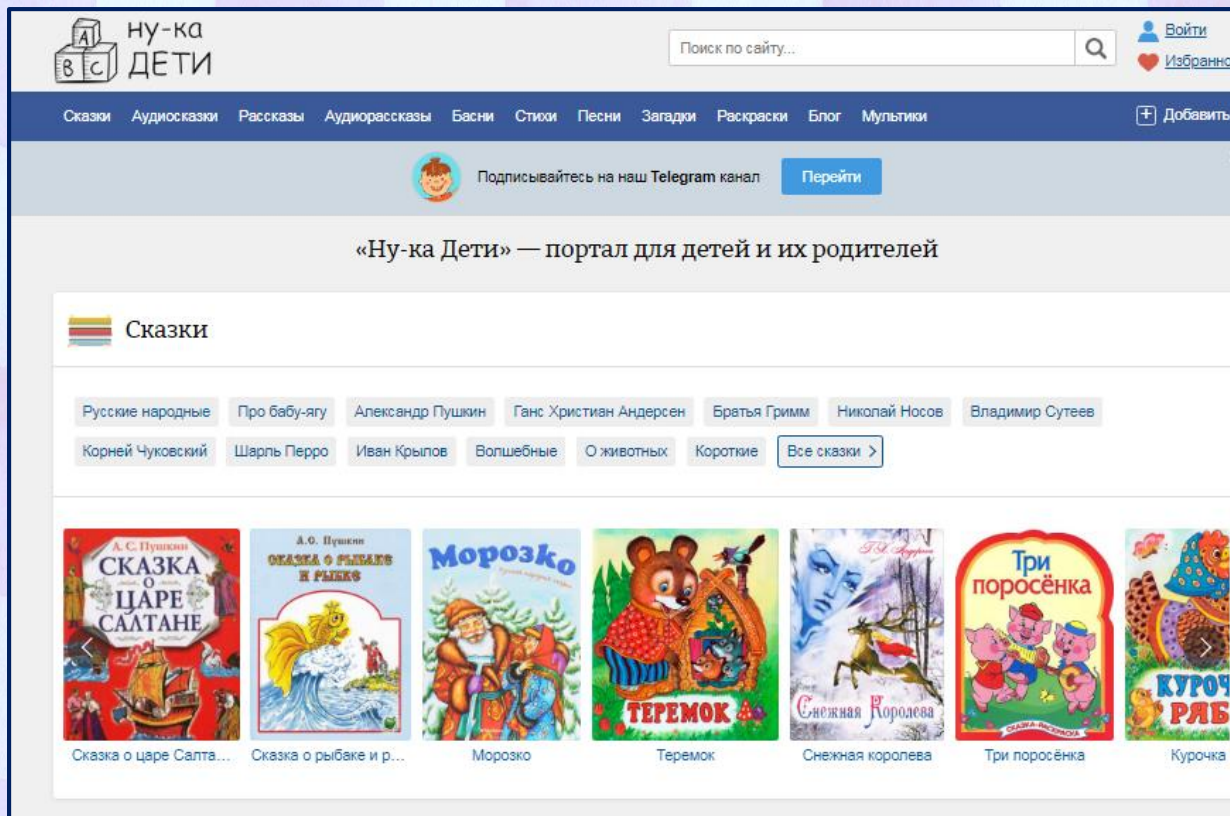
A B C НУ-КА ДЕТИ

Поиск по сайту...

Войти
Избранно

Сказки Аудиосказки Рассказы Аудиорассказы Басни Стихи Песни Загадки Раскраски Блог Мультики

Добавить

Подписывайтесь на наш Telegram канал
Перейти

«Ну-ка Дети» — портал для детей и их родителей

Сказки

Русские народные Про бабу-ягу Александр Пушкин Ганс Христиан Андерсен Братья Гримм Николай Носов Владимир Сутеев Корней Чуковский Шарль Перро Иван Крылов Волшебные О животных Короткие Все сказки >

А. С. Пушкин СКАЗКА О ЦАРЕ САЛТАНЕ
Сказка о царе Салта...

А.С. Пушкин СКАЗКА О РЫБАКЕ И РЫБКЕ
Сказка о рыбаке и р...

Морозко
Морозко

ТЕРЕМОК
Теремок

Г.Х. Андерсен Снежная Королева
Снежная королева

Три поросёнка СКАЗКА-РАСКРАСКА
Три поросёнка

КУРОЧ РЯБ
Курочка